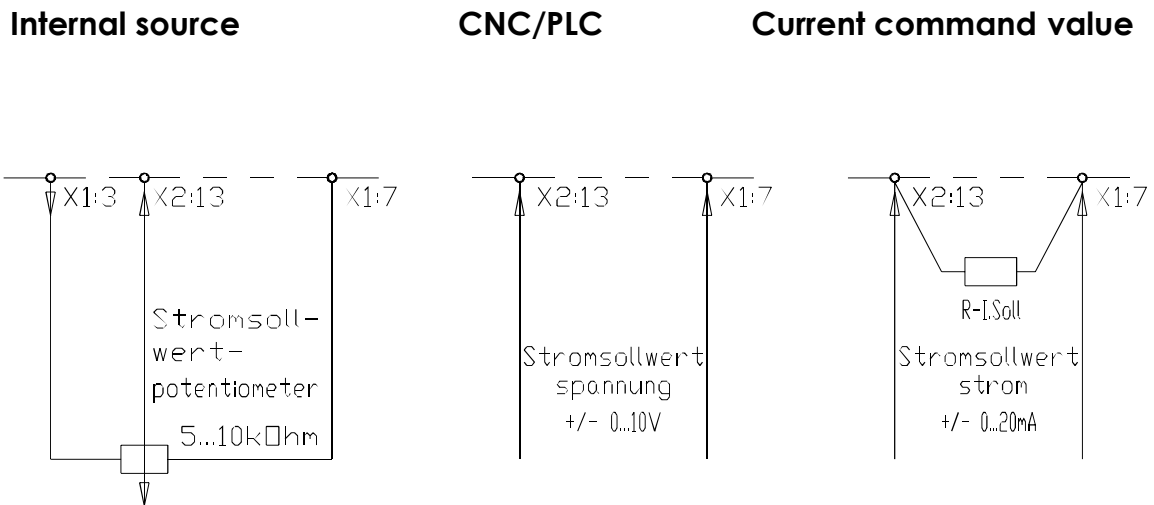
Internal source

CNC/PLC

Current command value

X1:3 X2:13 X1:7

Stromsollwertpotentiometer

5...10kOhm

X2:13 X1:7

Stromsollwert spannung

+/- 0...10V

X2:13 X1:7

R-I.Soll

Stromsollwert strom

+/- 0...20mA